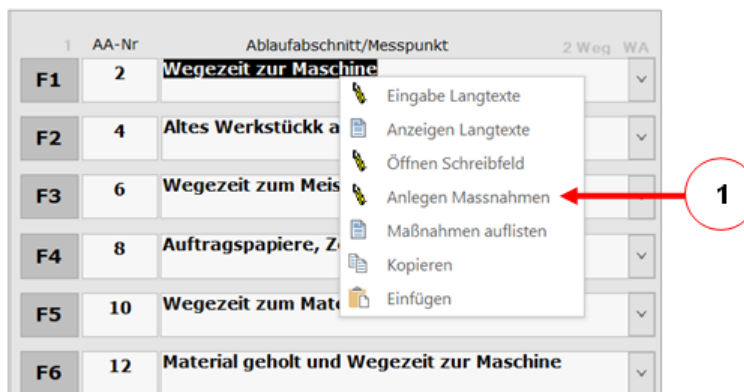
| 1 | AA-Nr | Ablaufabschnitt/Messpunkt | 2 Weg | WA |
|---|---|---|---|---|
| F1 | 2 | Wegezeit zur Maschine | | |
| F2 | 4 | Altes Werkstückk a | | |
| F3 | 6 | Wegezeit zum Meis | | |
| F4 | 8 | Auftragspapiere, Ze | | |
| F5 | 10 | Wegezeit zum Mate | | |
| F6 | 12 | Material geholt und Wegezeit zur Maschine | | |

Eingabe Langtexte
Anzeigen Langtexte
Öffnen Schreibfeld
Anlegen Massnahmen
Maßnahmen auflisten
Kopieren
Einfügen

1